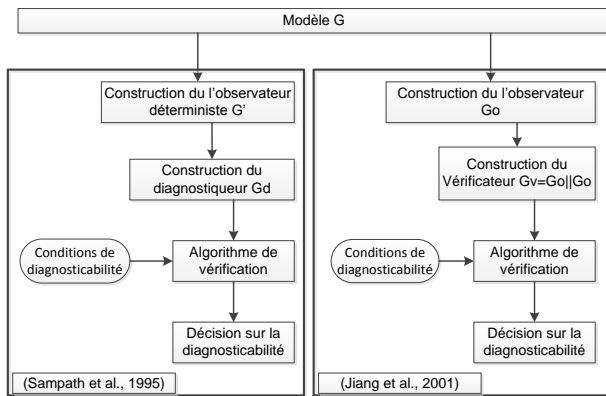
Modèle G

Construction du l'observateur déterministe G'

Construction du diagnostiqueur Gd

Conditions de diagnosticabilité

Algorithme de vérification

Décision sur la diagnosticabilité

(Sampath et al., 1995)

Construction du l'observateur Go

Construction du Vérificateur Gv=Go||Go

Conditions de diagnosticabilité

Algorithme de vérification

Décision sur la diagnosticabilité

(Jiang et al., 2001)